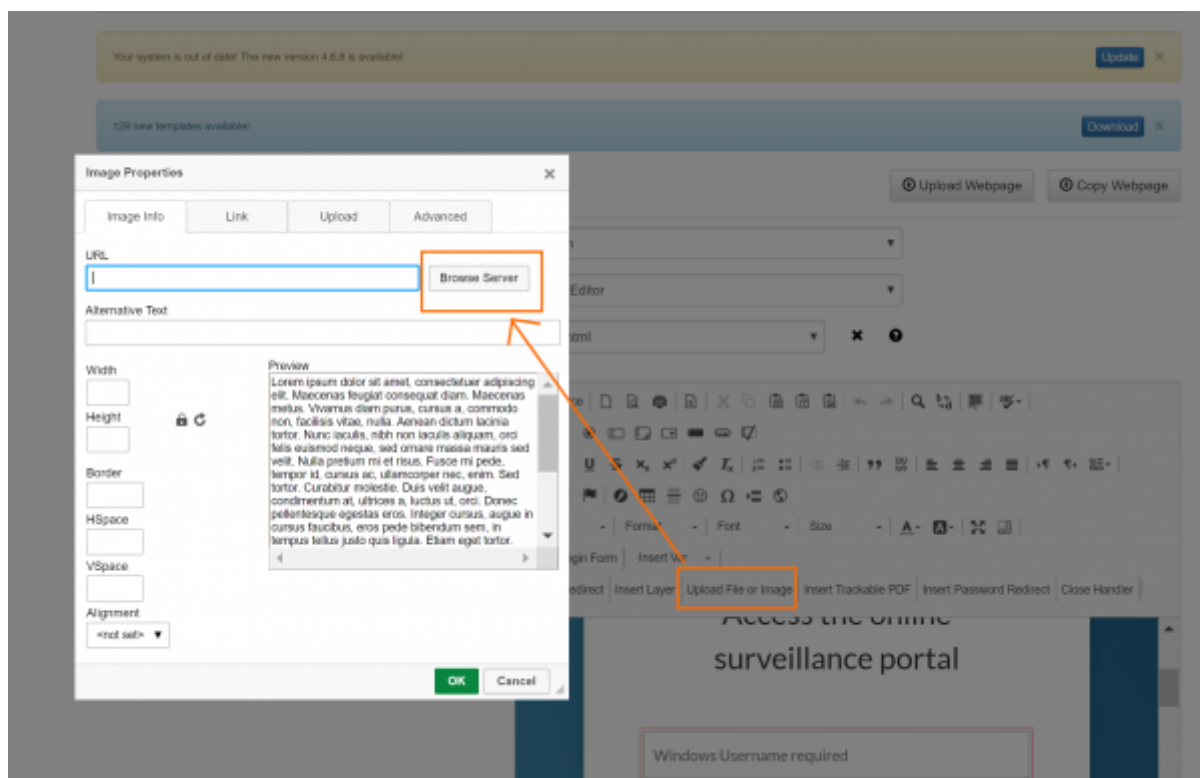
Your system is out of date! The new version 4.6.8 is available!

Update ×

128 new templates available!

Download ×

Image Properties ×

Image Info | Link | Upload | Advanced

URL

Browse Server

Alternative Text

Width

Height

Border

HSpace

VSpace

Alignment

<not set>

Preview

Lorem ipsum dolor sit amet, consectetuer adipiscing elit. Maecenas feugiat consequat diam. Maecenas metus. Vivamus diam purus, cursus a, commodo non, facilisis vitae, nulla. Aenean dictum lacinia tortor. Nunc iaculis, nibh non iaculis aliquam, orci felis euismod neque, sed ornare massa mauris sed velit. Nulla pretium mi et risus. Fusce mi pede, tempor id, cursus ac, ullamcorper nec, enim. Sed tortor. Curabitur molestie. Duis velit augue, condimentum at, ultrices a, luctus ut, orci. Donec pellentesque egestas eros. Integer cursus, augue in cursus faucibus, eros pede bibendum sem, in tempus tellus justo quis ligula. Etiam eget tortor.

OK Cancel

Upload Webpage

Copy Webpage

Editor

tml

Format | Font | Size

gin Form | Insert Var

edirect | Insert Layer | Upload File or Image | Insert Trackable PDF | Insert Password Redirect | Close Handler

Access the online surveillance portal

Windows Username required